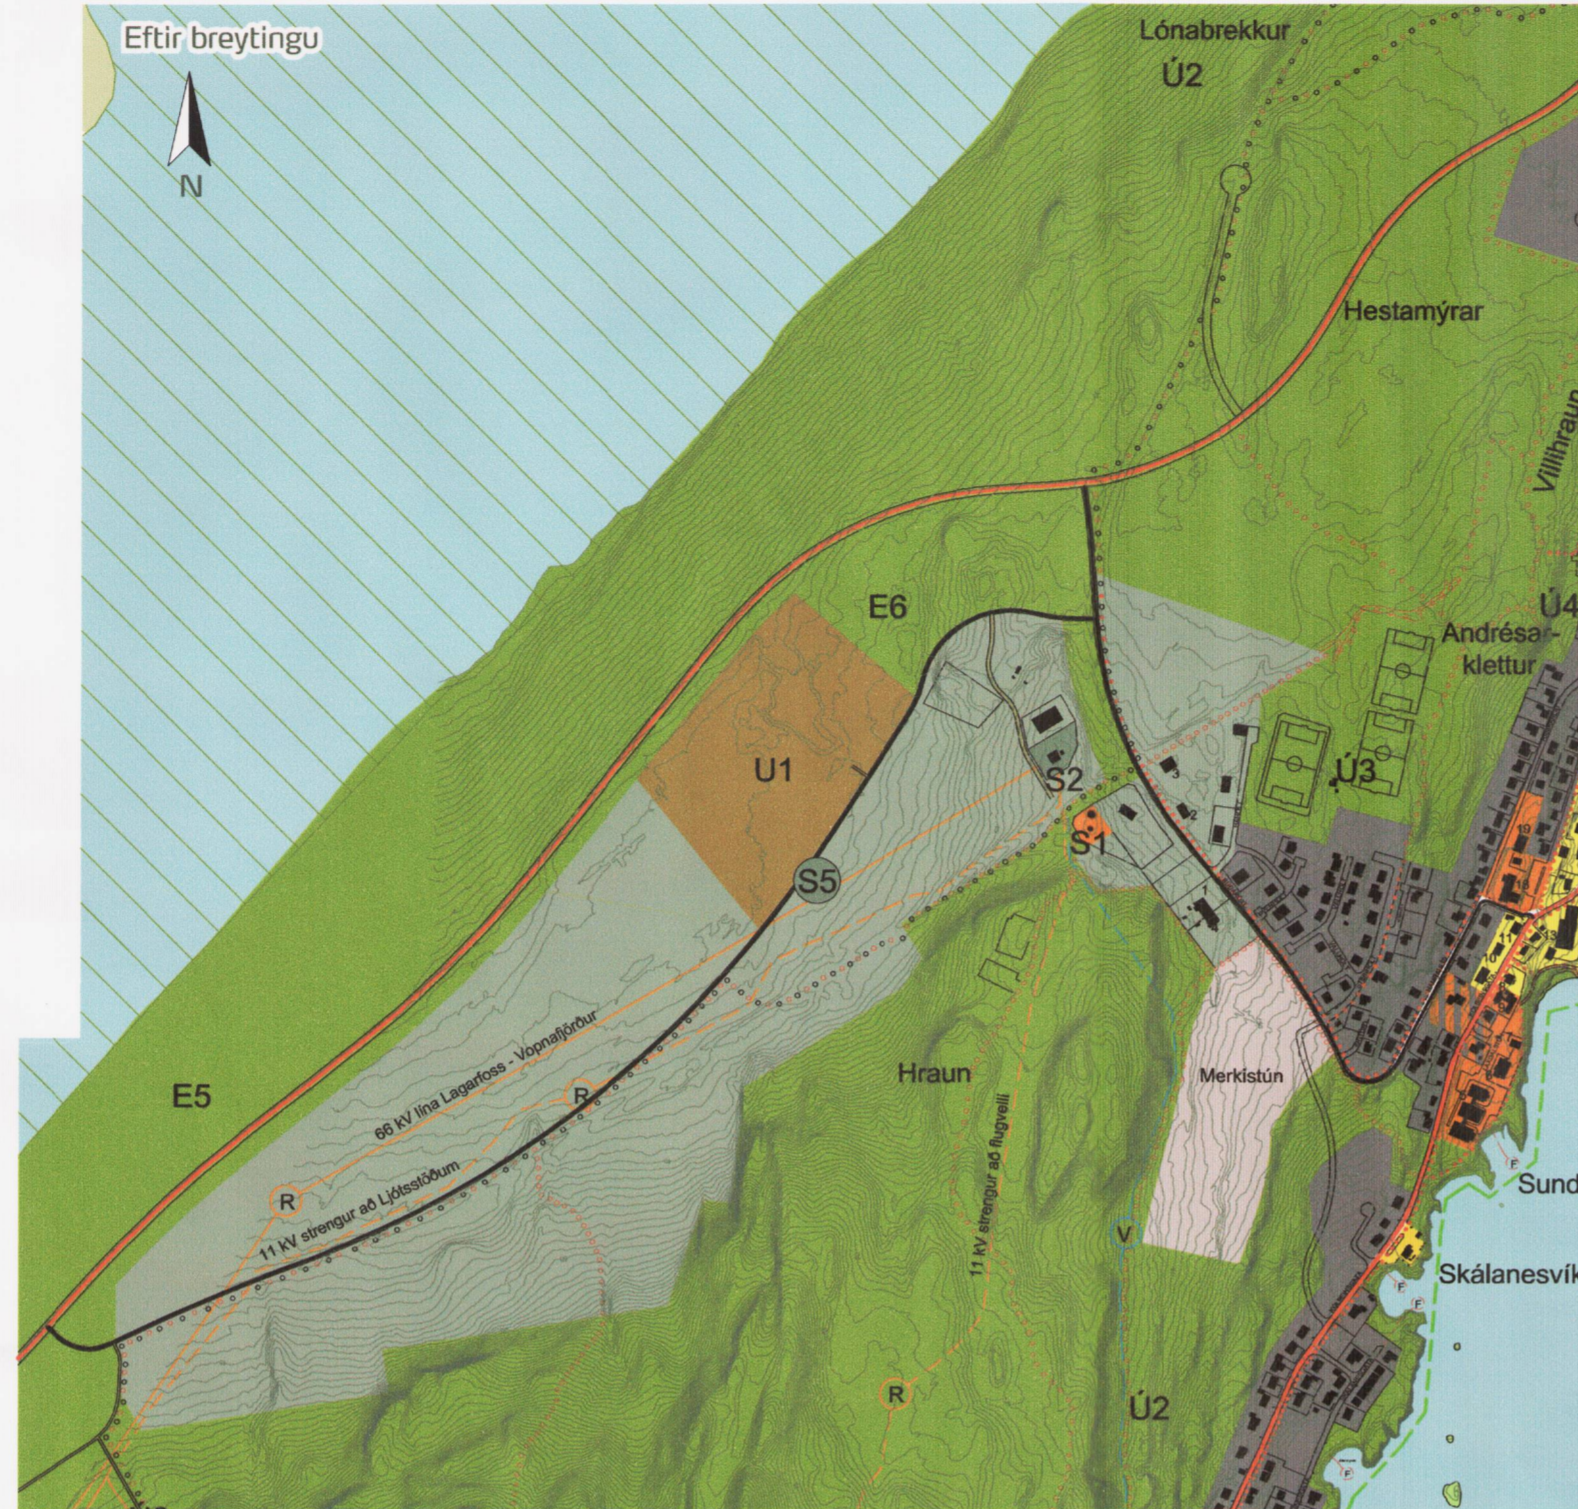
Eftir breytingu

N

Lónabrekkur

Ú2

Hestamýrar

Villihraun

Ú4

E6

Andrésarklettur

U1

S2

Ú3

S1

S5

66 kV lína Lagarfoss - Vopnafjörður

R

Hraun

Merkistún

E5

11 kV strengur að Ljótsstöðum

R

11 kV strengur að flugvelli

V

Sund

Skálanesvík

R

Ú2